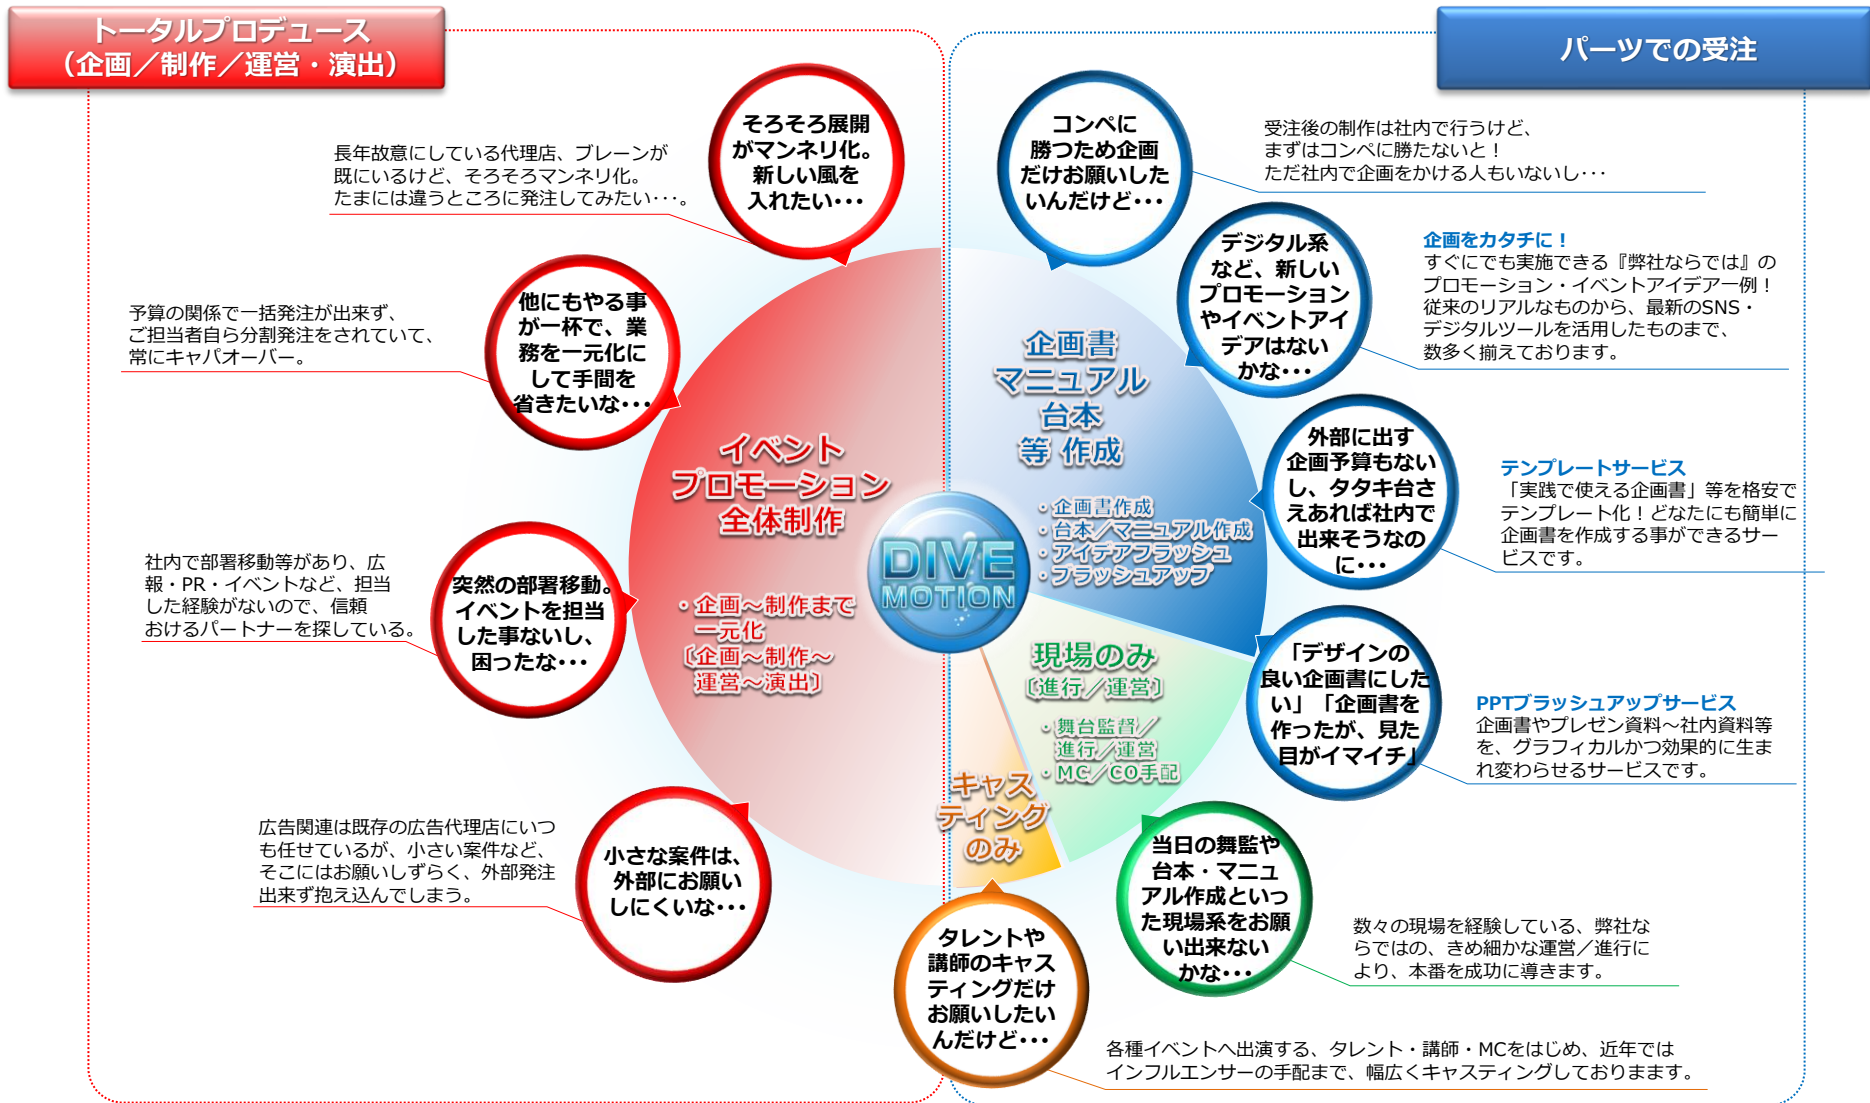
トータルプロデュース
（企画／制作／運営・演出）

パーツでの受注

長年故意にしている代理店、ブレーンが既にいるけど、そろそろマンネリ化。たまには違うところに発注してみたい・・・。

そろそろ展開がマンネリ化。新しい風を入れたい・・・

予算の関係で一括発注が出来ず、ご担当者自ら分割発注をされていて、常にキャパオーバー。

他にもやる事が一杯で、業務を一元化にして手間を省きたいな・・・

社内で部署移動等があり、広報・PR・イベントなど、担当した経験がないので、信頼おけるパートナーを探している。

突然の部署移動。イベントを担当した事ないし、困ったな・・・

広告関連は既存の広告代理店にいつも任せているが、小さい案件など、そこにはお願いしずらく、外部発注出来ず抱え込んでしまう。

小さな案件は、外部にお願いしにくいな・・・

イベント
プロモーション
全体制作

・企画～制作まで一元化
〔企画～制作～運営～演出〕

DIVE MOTION

企画書
マニュアル
台本
等 作成

・企画書作成
・台本／マニュアル作成
・アイデアフラッシュ
・ブラッシュアップ

現場のみ
〔進行／運営〕
・舞台監督／進行／運営
・MC／CO手配

キャスティングのみ

コンペに勝つため企画だけお願いしたいんだけど・・・

受注後の制作は社内で行うけど、まずはコンペに勝たないと！
ただ社内で企画をかける人もいないし・・・

デジタル系など、新しいプロモーションやイベントアイデアはないかな・・・

企画をカタチに！
すぐにでも実施できる『弊社ならでは』のプロモーション・イベントアイデア一例！
従来のリアルなものから、最新のSNS・デジタルツールを活用したものまで、数多く揃えております。

外部に出す企画予算もないし、タタキ台さえあれば社内で出来そうなのに・・・

テンプレートサービス
「実践で使える企画書」等を格安でテンプレート化！どなたにも簡単に企画書を作成する事ができるサービスです。

「デザインの良い企画書にしたい」「企画書を作ったが、見た目がイマイチ」

PPTブラッシュアップサービス
企画書やプレゼン資料～社内資料等を、グラフィカルかつ効果的に生まれ変わらせるサービスです。

当日の舞監や台本・マニュアル作成といった現場系をお願い出来ないかな・・・

数々の現場を経験している、弊社ならではの、きめ細かな運営／進行により、本番を成功に導きます。

タレントや講師のキャスティングだけお願いしたいんだけど・・・

各種イベントへ出演する、タレント・講師・MCをはじめ、近年ではインフルエンサーの手配まで、幅広くキャスティングしております。